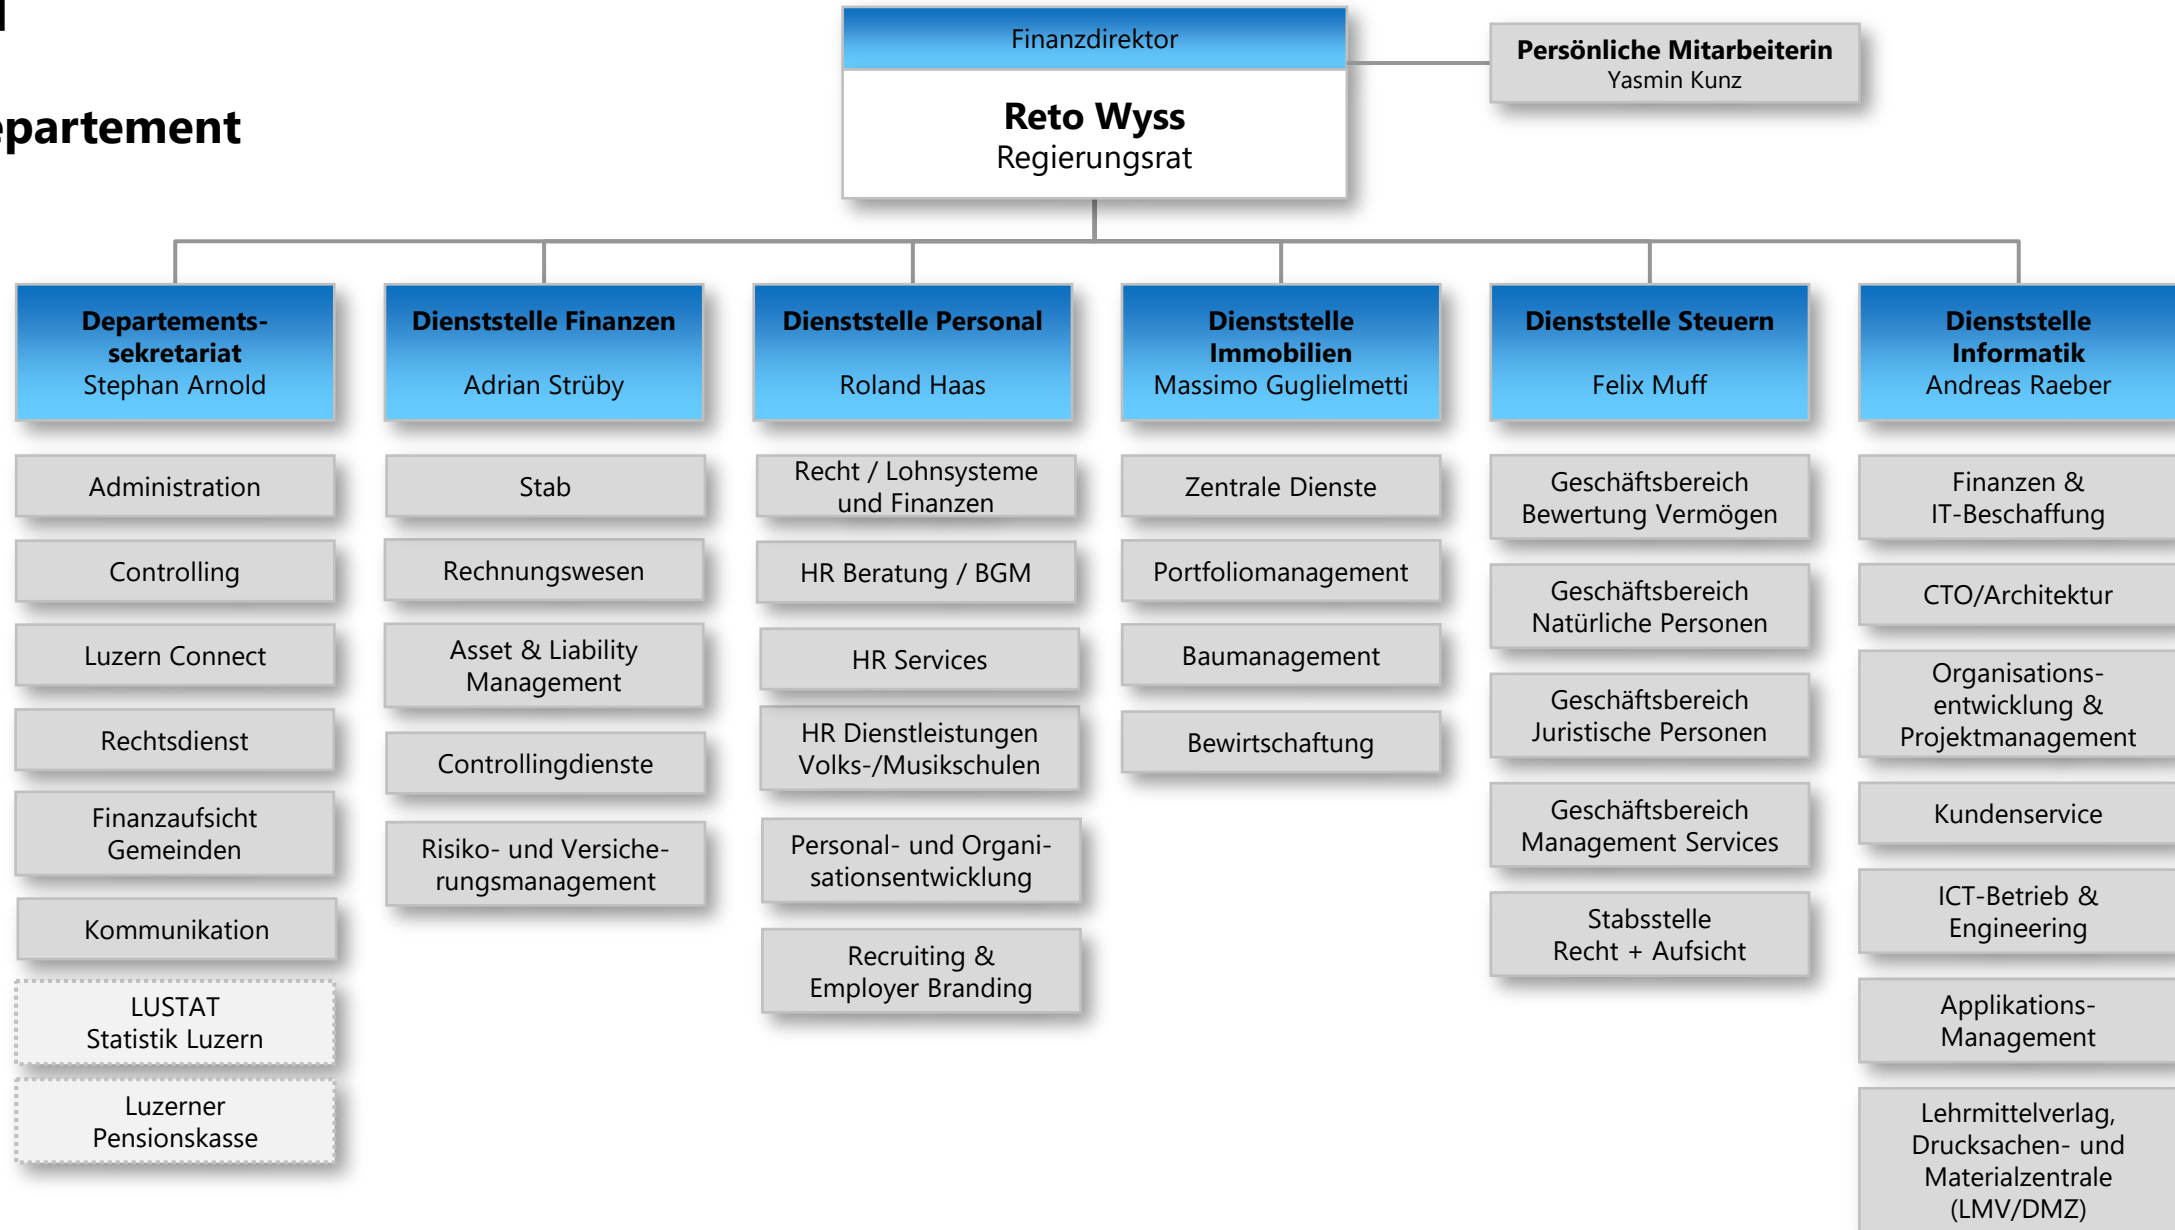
epartement

Finanzdirektor

Reto Wyss
Regierungsrat

Persönliche Mitarbeiterin
Yasmin Kunz

Departementssekretariat
Stephan Arnold

Administration

Controlling

Luzern Connect

Rechtsdienst

Finanzaufsicht Gemeinden

Kommunikation

LUSTAT Statistik Luzern

Luzerner Pensionskasse

Dienststelle Finanzen
Adrian Strüby

Stab

Rechnungswesen

Asset & Liability Management

Controllingdienste

Risiko- und Versicherungsmanagement

Dienststelle Personal
Roland Haas

Recht / Lohnsysteme und Finanzen

HR Beratung / BGM

HR Services

HR Dienstleistungen Volks-/Musikschulen

Personal- und Organisationsentwicklung

Recruiting & Employer Branding

Dienststelle Immobilien
Massimo Guglielmetti

Zentrale Dienste

Portfoliomanagement

Baumanagement

Bewirtschaftung

Dienststelle Steuern
Felix Muff

Geschäftsbereich Bewertung Vermögen

Geschäftsbereich Natürliche Personen

Geschäftsbereich Juristische Personen

Geschäftsbereich Management Services

Stabsstelle Recht + Aufsicht

Dienststelle Informatik
Andreas Raeber

Finanzen & IT-Beschaffung

CTO/Architektur

Organisationsentwicklung & Projektmanagement

Kundenservice

ICT-Betrieb & Engineering

Applikations-Management

Lehrmittelverlag, Drucksachen- und Materialzentrale (LMV/DMZ)